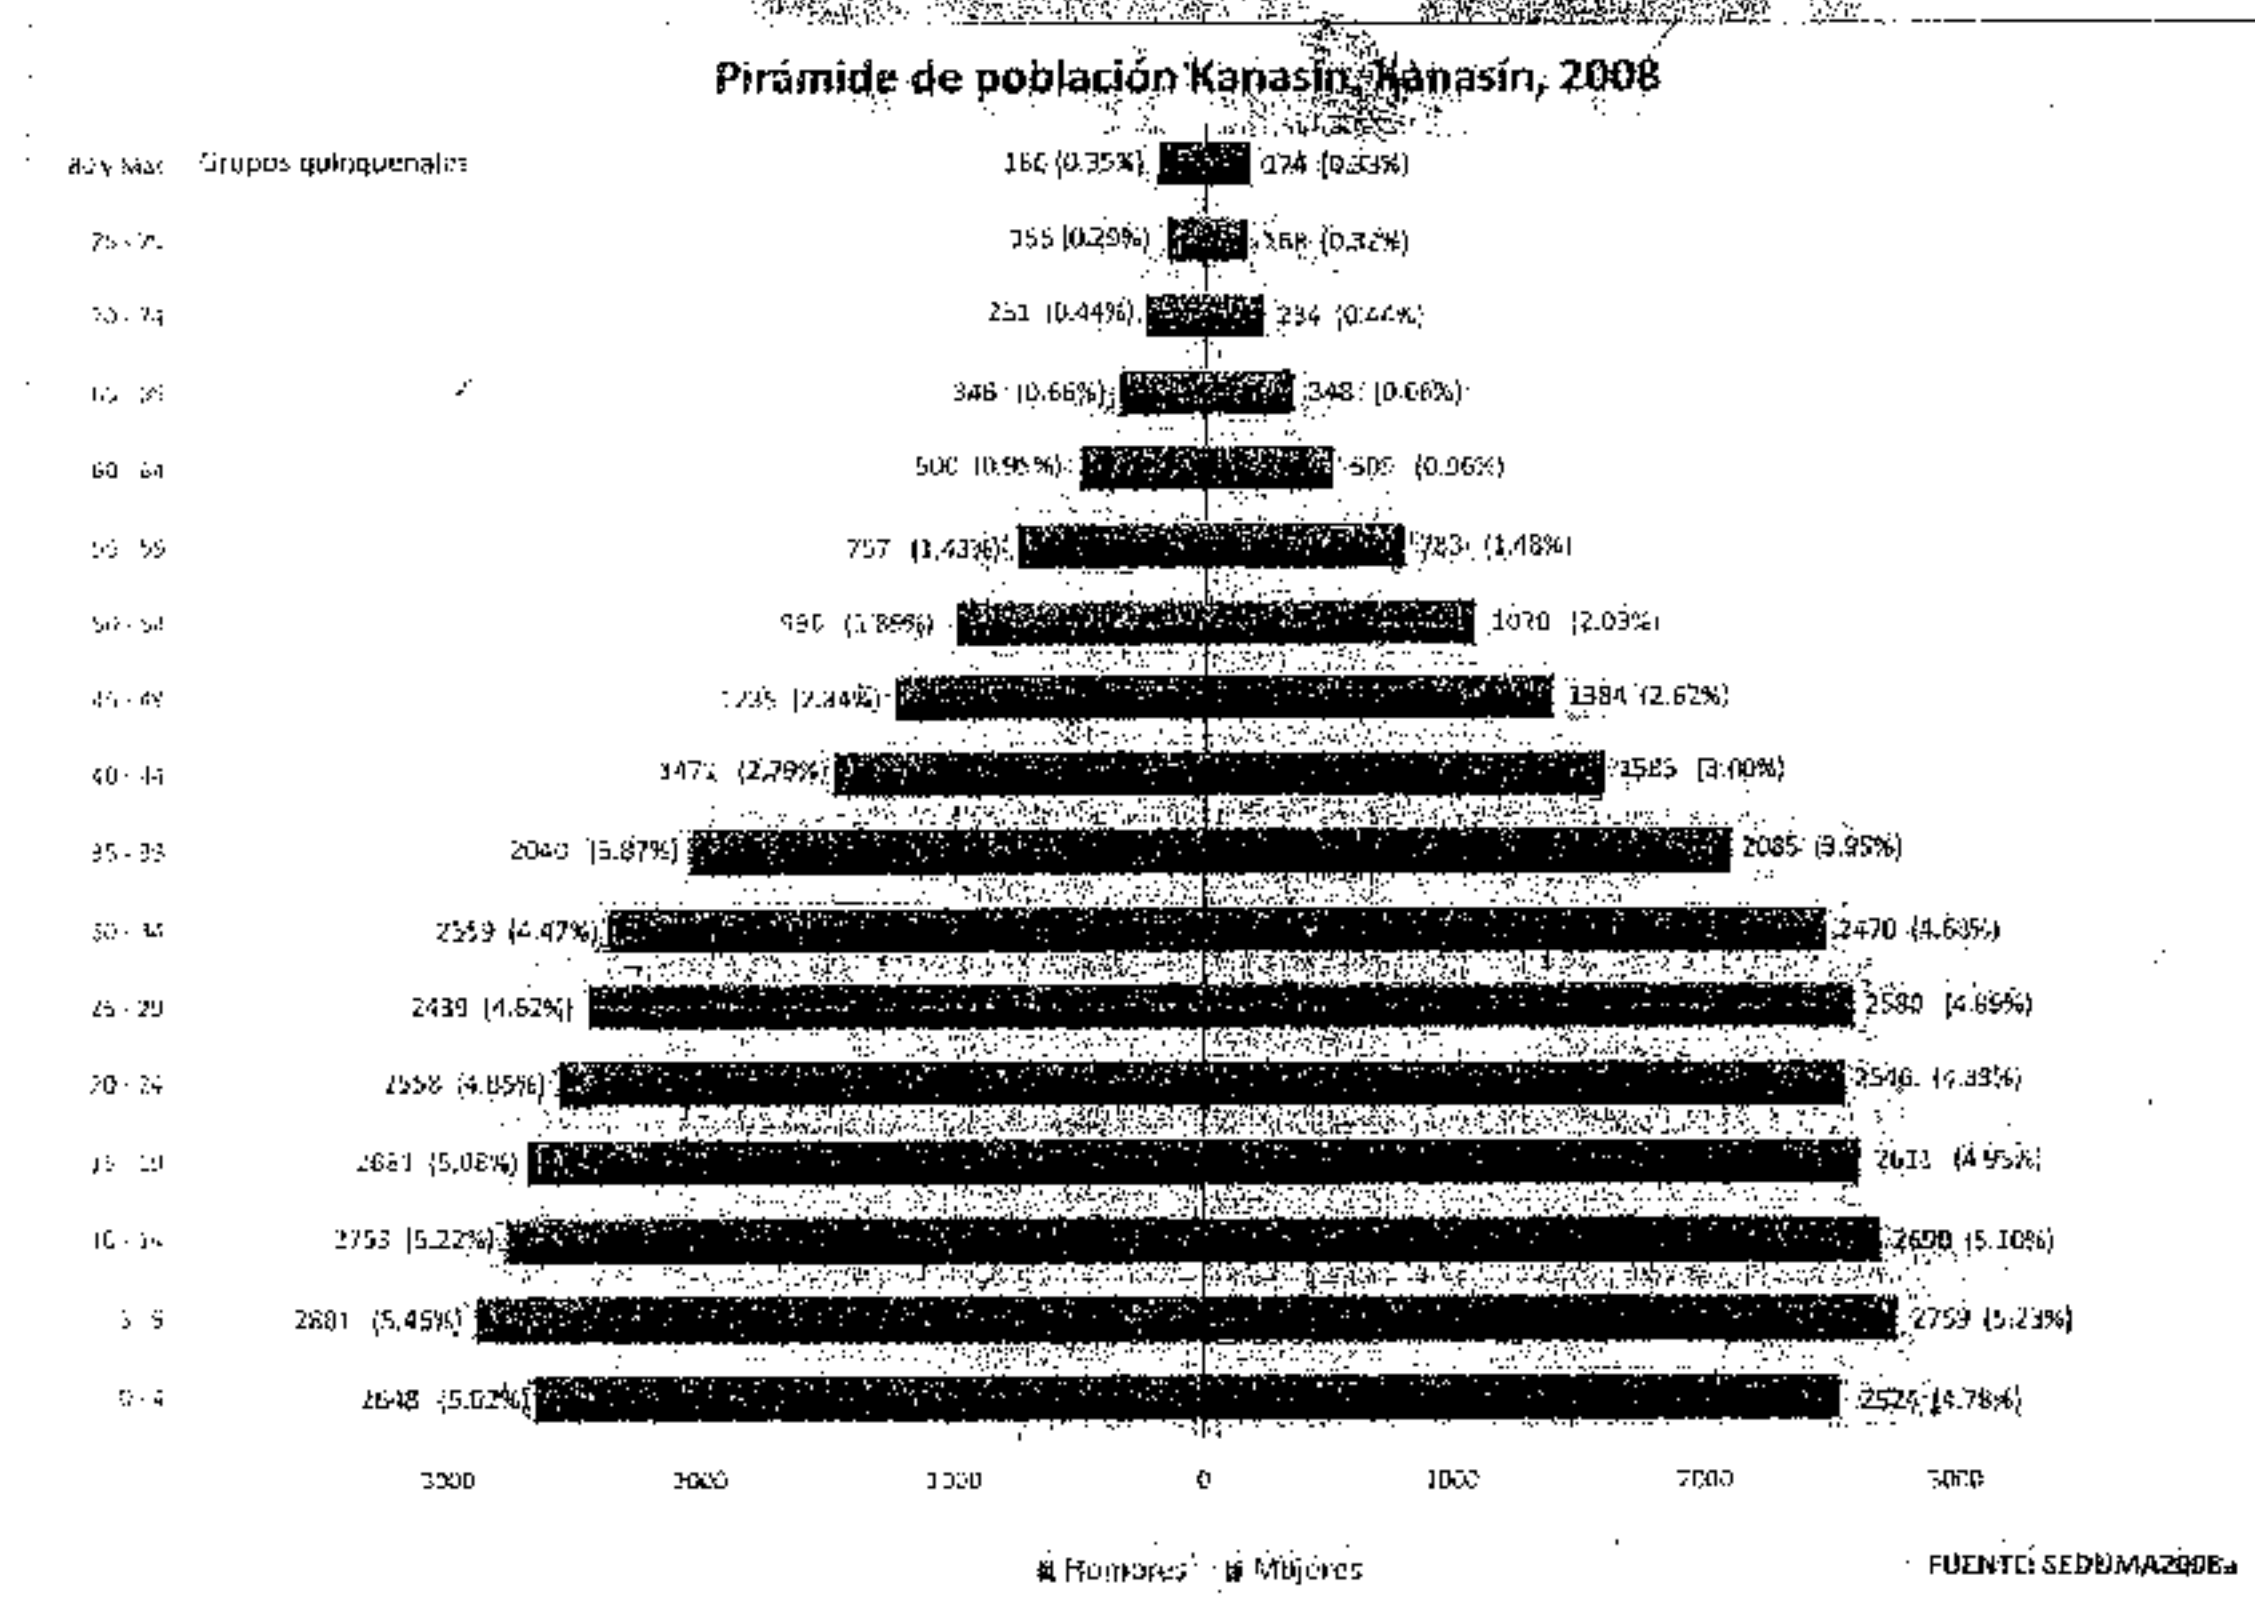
Pirámide de población Kanasín, Kanasín, 2008

80 y Más Grupos quinquenales

| Grupo | Hombres | Mujeres |
|---|---|---|
| 80 y Más | 186 (0.35%) | 174 (0.33%) |
| 75 - 79 | 155 (0.29%) | 168 (0.32%) |
| 70 - 74 | 231 (0.44%) | 234 (0.44%) |
| 65 - 69 | 346 (0.66%) | 348 (0.66%) |
| 60 - 64 | 500 (0.95%) | 509 (0.96%) |
| 55 - 59 | 757 (1.43%) | 783 (1.48%) |
| 50 - 54 | 990 (1.88%) | 1070 (2.03%) |
| 45 - 49 | 1235 (2.34%) | 1384 (2.62%) |
| 40 - 44 | 1472 (2.79%) | 1585 (3.00%) |
| 35 - 39 | 2040 (3.87%) | 2085 (3.95%) |
| 30 - 34 | 2359 (4.47%) | 2470 (4.68%) |
| 25 - 29 | 2439 (4.62%) | 2580 (4.89%) |
| 20 - 24 | 2558 (4.85%) | 2546 (4.83%) |
| 15 - 19 | 2681 (5.08%) | 2613 (4.95%) |
| 10 - 14 | 2753 (5.22%) | 2690 (5.10%) |
| 5 - 9 | 2881 (5.46%) | 2759 (5.23%) |
| 0 - 4 | 2648 (5.02%) | 2524 (4.78%) |

3000 2000 1000 0 1000 2000 3000

Hombres Mujeres

FUENTE: SEDUMA2008a